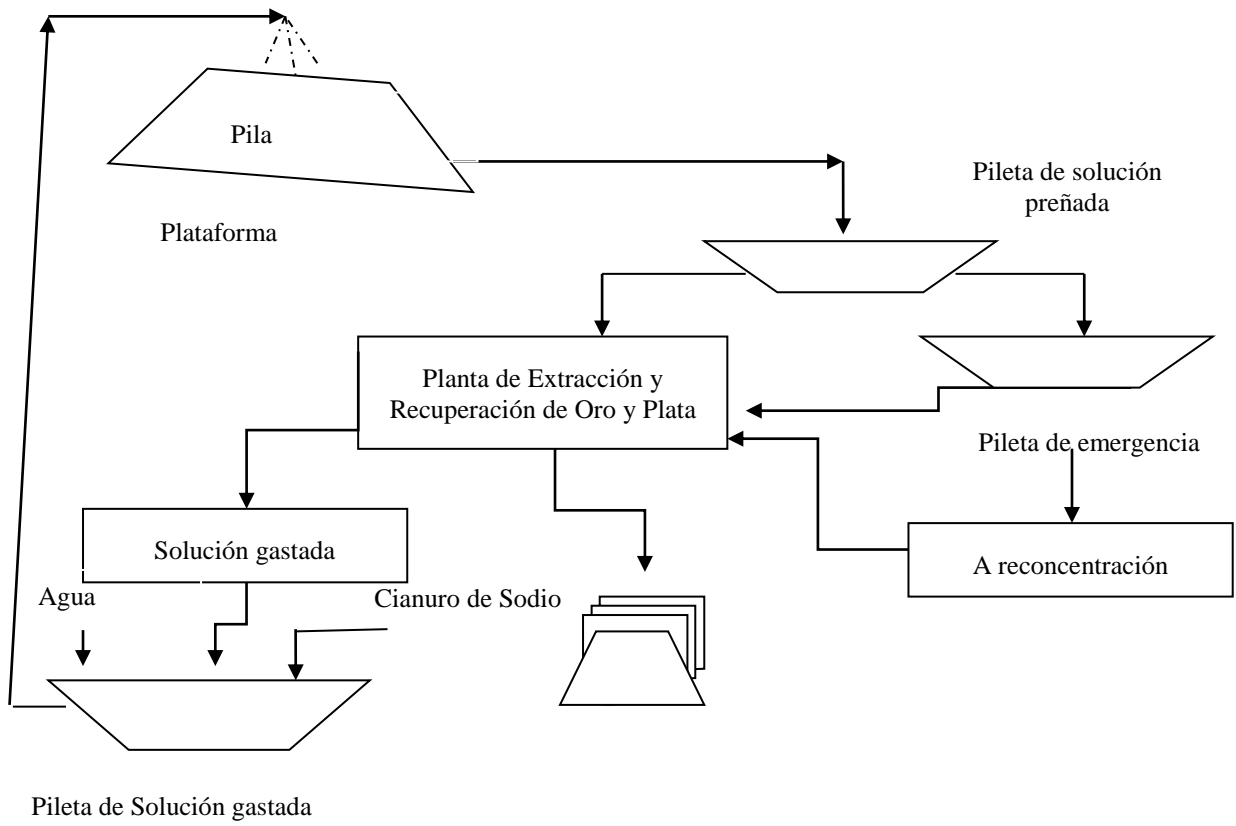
Pila

Plataforma

Pileta de solución preñada

Planta de Extracción y Recuperación de Oro y Plata

Pileta de emergencia

Solución gastada

A reconcentración

Agua

Cianuro de Sodio

Pileta de Solución gastada